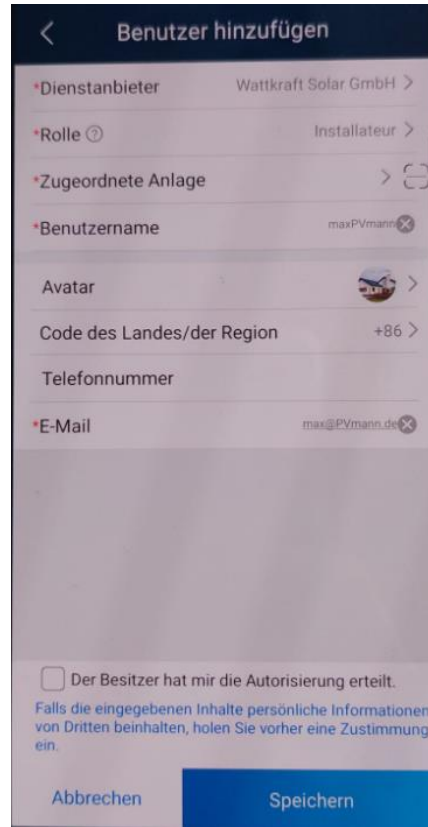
Benutzer hinzufügen

*Dienstanbieter Wattkraft Solar GmbH >

*Rolle Installateur >

*Zugeordnete Anlage >

*Benutzername maxPVmann

Avatar >

Code des Landes/der Region +86 >

Telefonnummer

*E-Mail max@PVmann.de

Der Besitzer hat mir die Autorisierung erteilt.

Falls die eingegebenen Inhalte persönliche Informationen von Dritten beinhalten, holen Sie vorher eine Zustimmung ein.

Abbrechen

Speichern